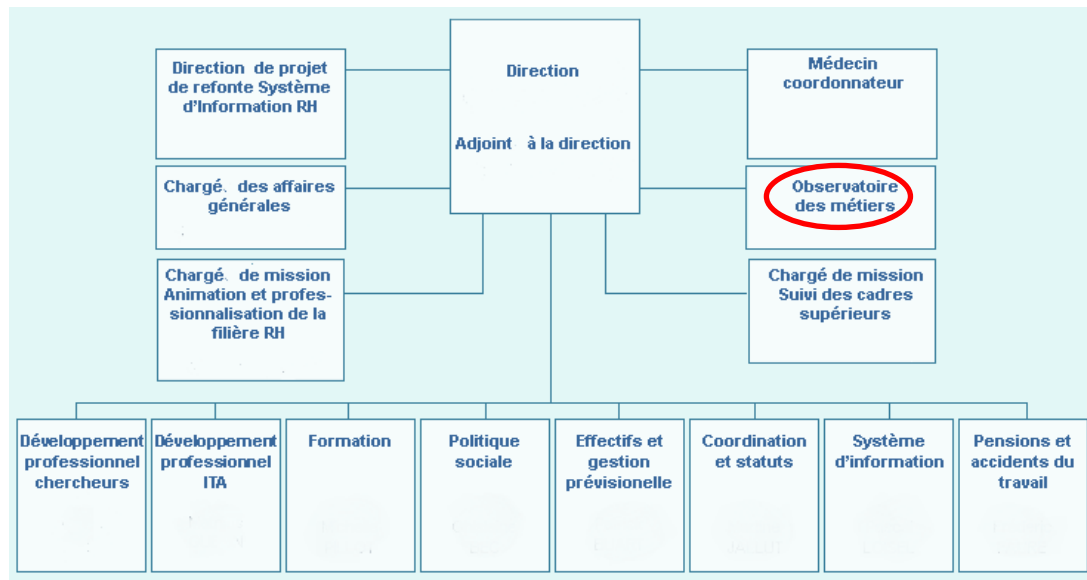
Direction de projet de refonte Système d'Information RH

Direction

Adjoint à la direction

Médecin coordonnateur

Chargé. des affaires générales

Observatoire des métiers

Chargé. de mission Animation et professionnalisation de la filière RH

Chargé de mission Suivi des cadres supérieurs

Développement professionnel chercheurs

Développement professionnel ITA

Formation

Politique sociale

Effectifs et gestion prévisionelle

Coordination et statuts

Système d'information

Pensions et accidents du travail